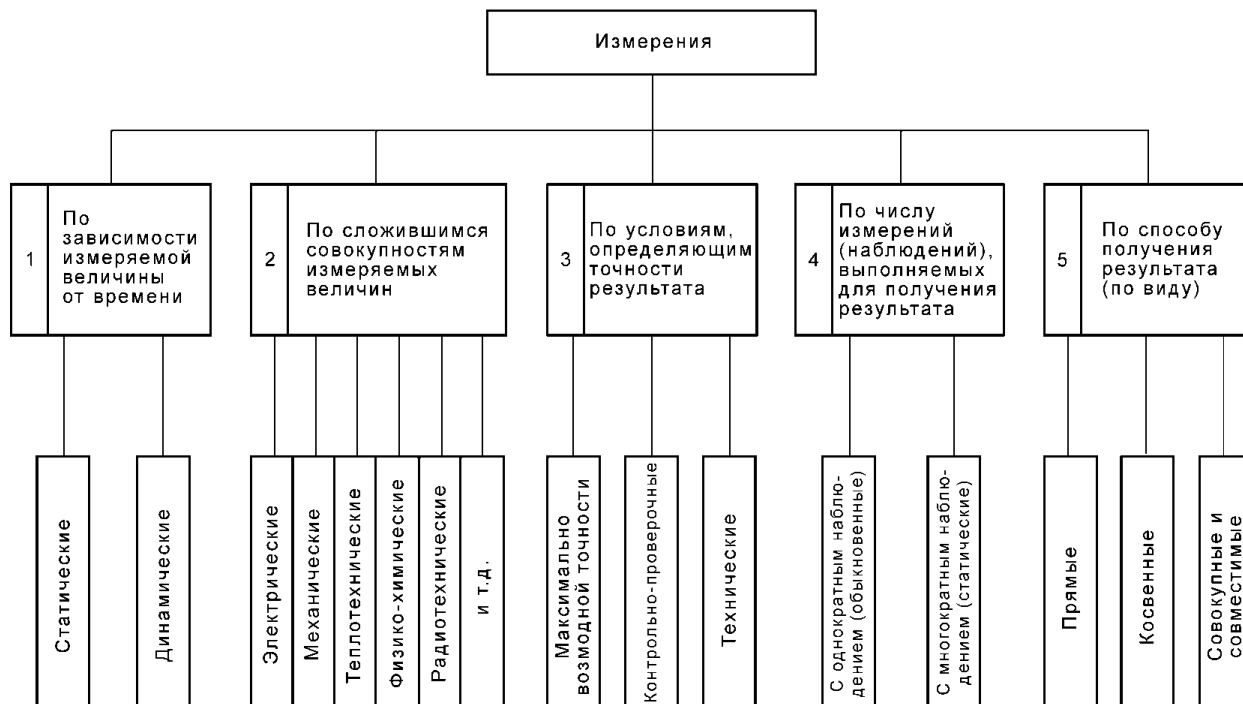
Измерения

1 По зависимости измеряемой величины от времени

2 По сложившимся совокупностям измеряемых величин

3 По условиям, определяющим точности результата

4 По числу измерений (наблюдений), выполняемых для получения результата

5 По способу получения результата (по виду)

Статические

Динамические

Электрические

Механические

Теплотехнические

Физико-химические

Радиотехнические

и т.д.

Максимально возмодной точности

Контрольно-проверочные

Технические

С однократным наблюдением (обыкновенные)

С многократным наблюдением (статические)

Прямые

Косвенные

Совокупные и совместимые